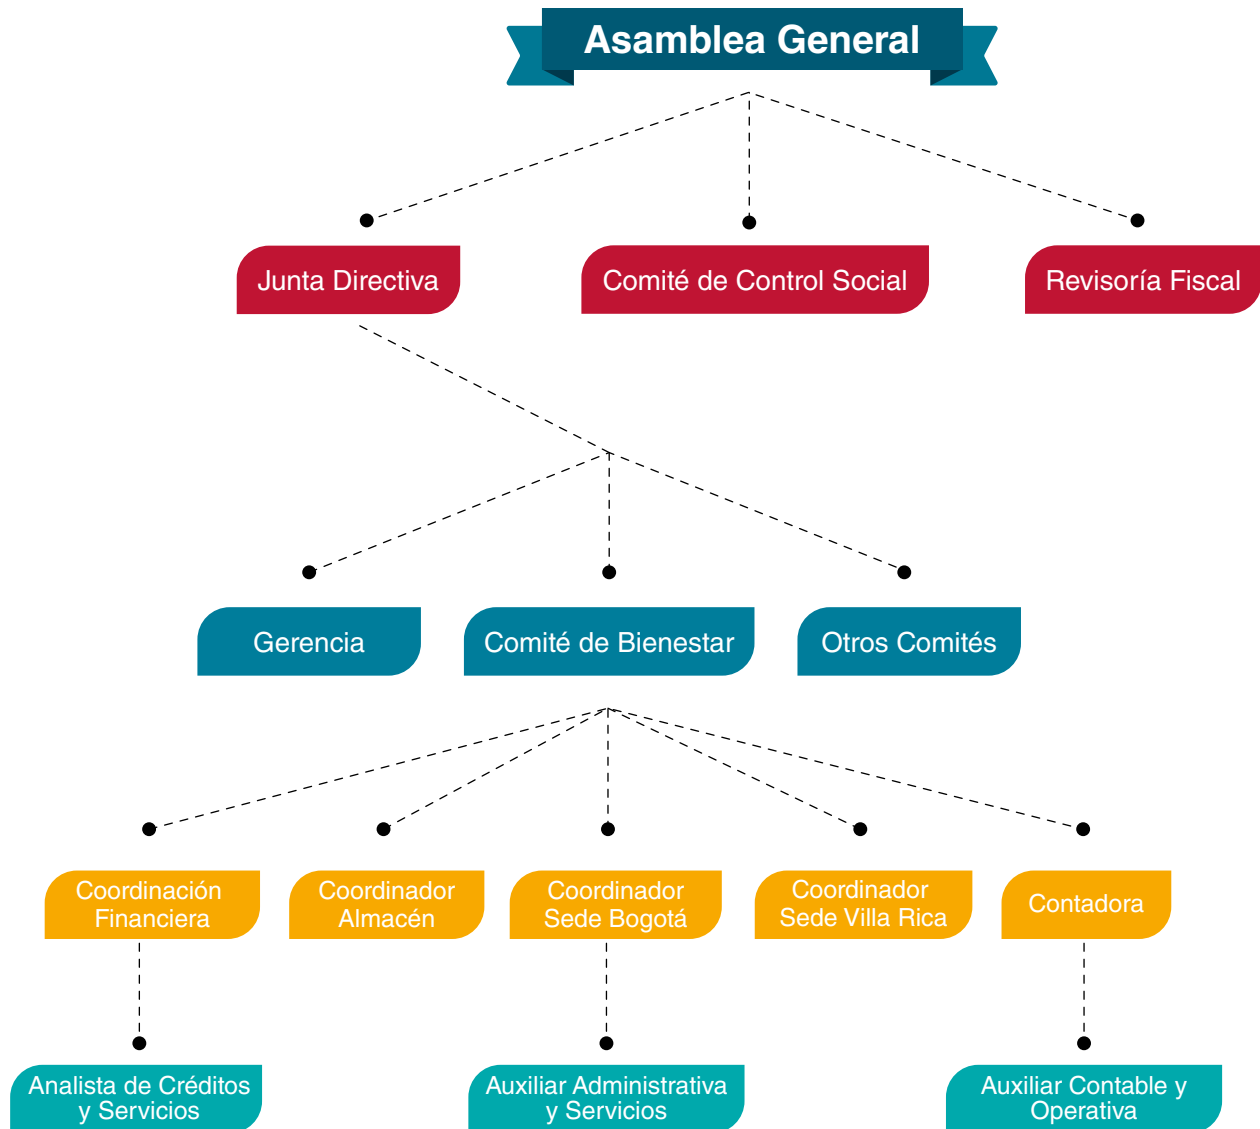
Asamblea General

Junta Directiva

Comité de Control Social

Revisoría Fiscal

Gerencia

Comité de Bienestar

Otros Comités

Coordinación Financiera

Coordinador Almacén

Coordinador Sede Bogotá

Coordinador Sede Villa Rica

Contadora

Analista de Créditos y Servicios

Auxiliar Administrativa y Servicios

Auxiliar Contable y Operativa